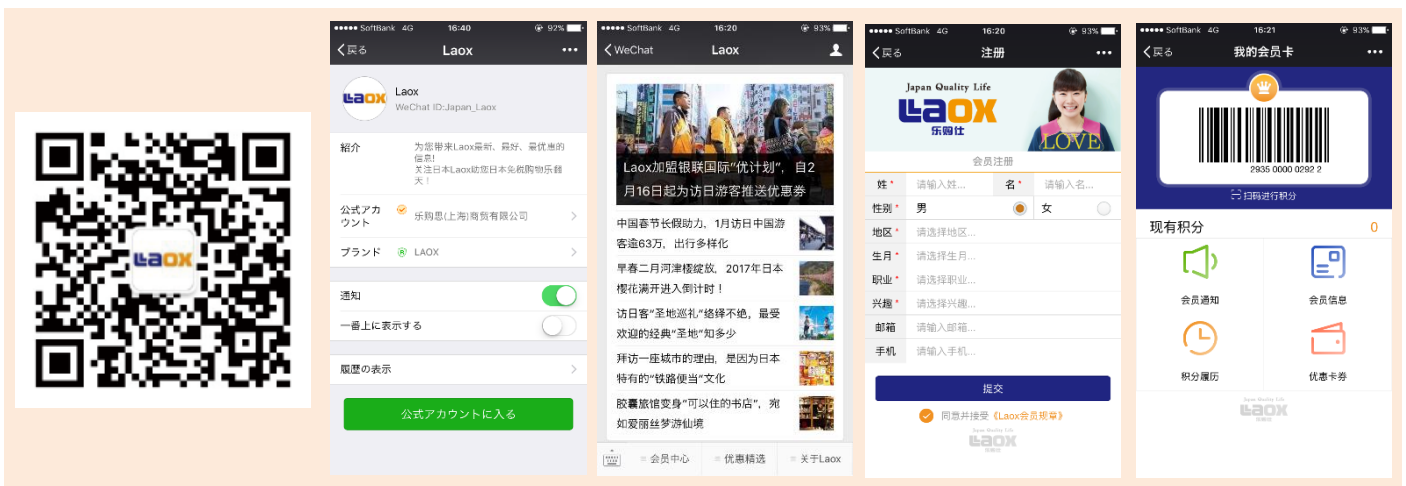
LAOX

●●●●● SoftBank 4G 16:40 92%
＜戻る Laox •••

LAOX
Laox
WeChat ID:Japan_Laox

紹介 为您带来Laox最新、最好、最优惠的信息！关注日本Laox就您日本免税购物乐翻天！

公式アカウント 乐购思(上海)商贸有限公司

ブランド LAOX

通知

一番上に表示する

履歴の表示

公式アカウントに入る

●●●●● SoftBank 4G 16:20 93%
＜WeChat Laox

Laox加盟银联国际"优计划"，自2月16日起为访日游客推送优惠券

中国春节长假助力，1月访日中国游客逾63万，出行多样化

早春二月河津樱绽放，2017年日本樱花满开进入倒计时！

访日客"圣地巡礼"络绎不绝，最受欢迎的经典"圣地"知多少

拜访一座城市的理由，是因为日本特有的"铁路便当"文化

胶囊旅馆变身"可以住的书店"，宛如爱丽丝梦游仙境

≡ 会员中心 ≡ 优惠精选 ≡ 关于Laox

●●●●● SoftBank 4G 16:20 93%
＜戻る 注册 •••

Japan Quality Life
LAOX
乐购仕
LOVE

会员注册

姓* 请输入姓... 名* 请输入名...
性别* 男 女
地区* 请选择地区...
生月* 请选择生月...
职业* 请选择职业...
兴趣* 请选择兴趣...
邮箱 请输入邮箱...
手机 请输入手机...

提交

同意并接受《Laox会员规章》

Japan Quality Life
LAOX
乐购仕

●●●●● SoftBank 4G 16:21 93%
＜戻る 我的会员卡 •••

2935 0000 0292 2
扫码进行积分

现有积分 0

会员通知 会员信息

积分履历 优惠卡券

Japan Quality Life
LAOX
乐购仕